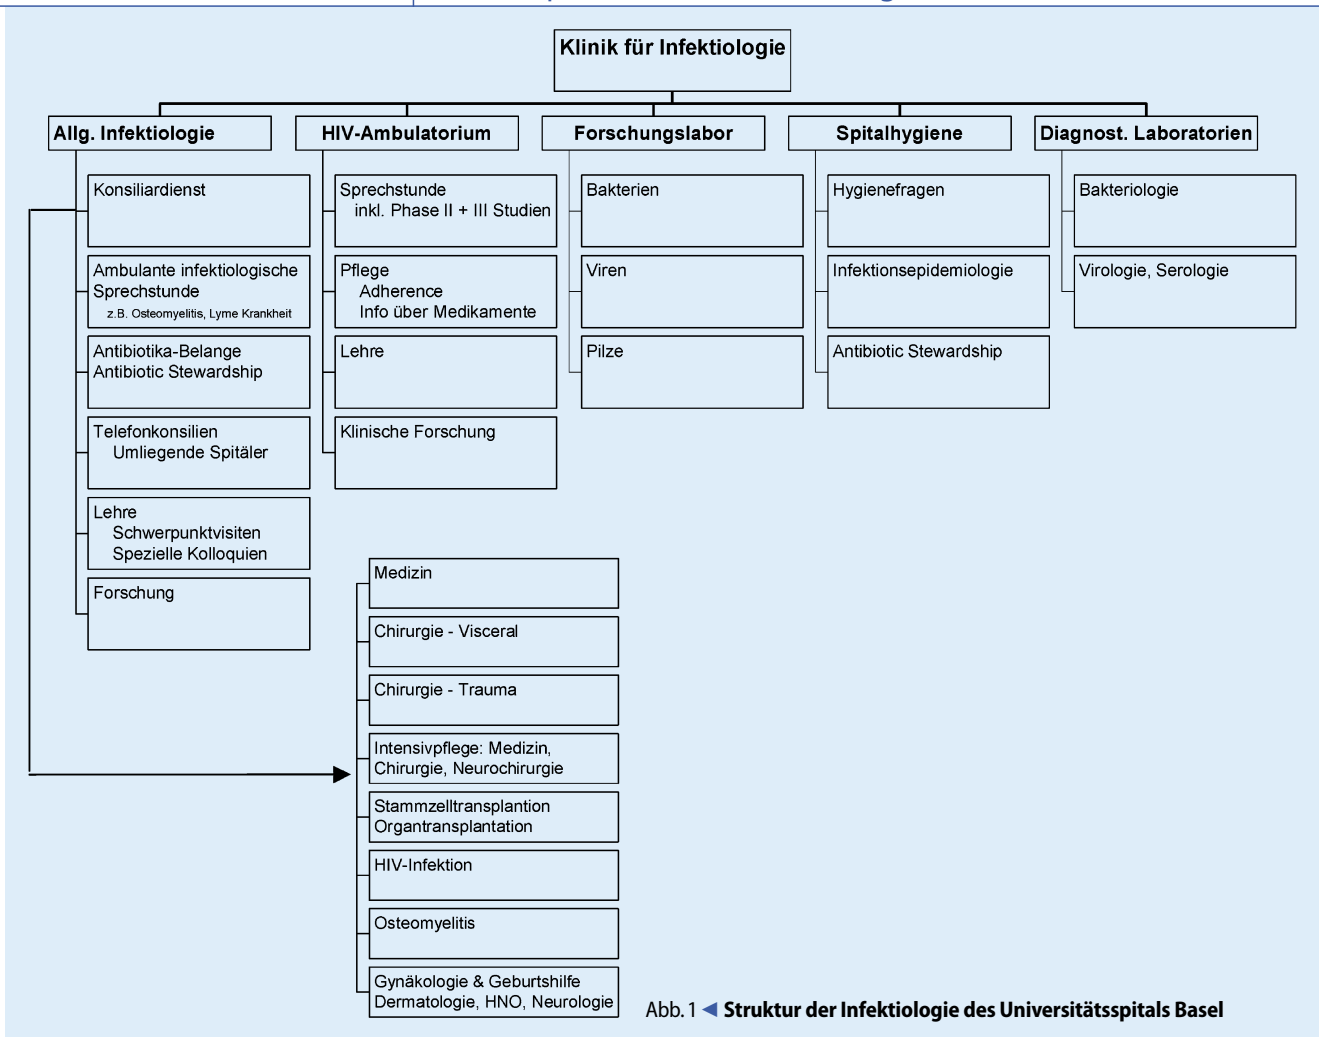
Klinik für Infektiologie

Allg. Infektiologie

Konsiliardienst

Ambulante infektiologische Sprechstunde
z.B. Osteomyelitis, Lyme Krankheit

Antibiotika-Belange
Antibiotic Stewardship

Telefonkonsilien
Umliegende Spitäler

Lehre
Schwerpunktvisiten
Spezielle Kolloquien

Forschung

HIV-Ambulatorium

Sprechstunde
inkl. Phase II + III Studien

Pflege
Adherence
Info über Medikamente

Lehre

Klinische Forschung

Forschungslabor

Bakterien

Viren

Pilze

Spitalhygiene

Hygienefragen

Infektionsepidemiologie

Antibiotic Stewardship

Diagnost. Laboratorien

Bakteriologie

Virologie, Serologie

Medizin

Chirurgie - Visceral

Chirurgie - Trauma

Intensivpflege: Medizin, Chirurgie, Neurochirurgie

Stammzelltransplantion
Organtransplantation

HIV-Infektion

Osteomyelitis

Gynäkologie & Geburtshilfe
Dermatologie, HNO, Neurologie

Abb. 1 ◀ Struktur der Infektiologie des Universitätsspitals Basel